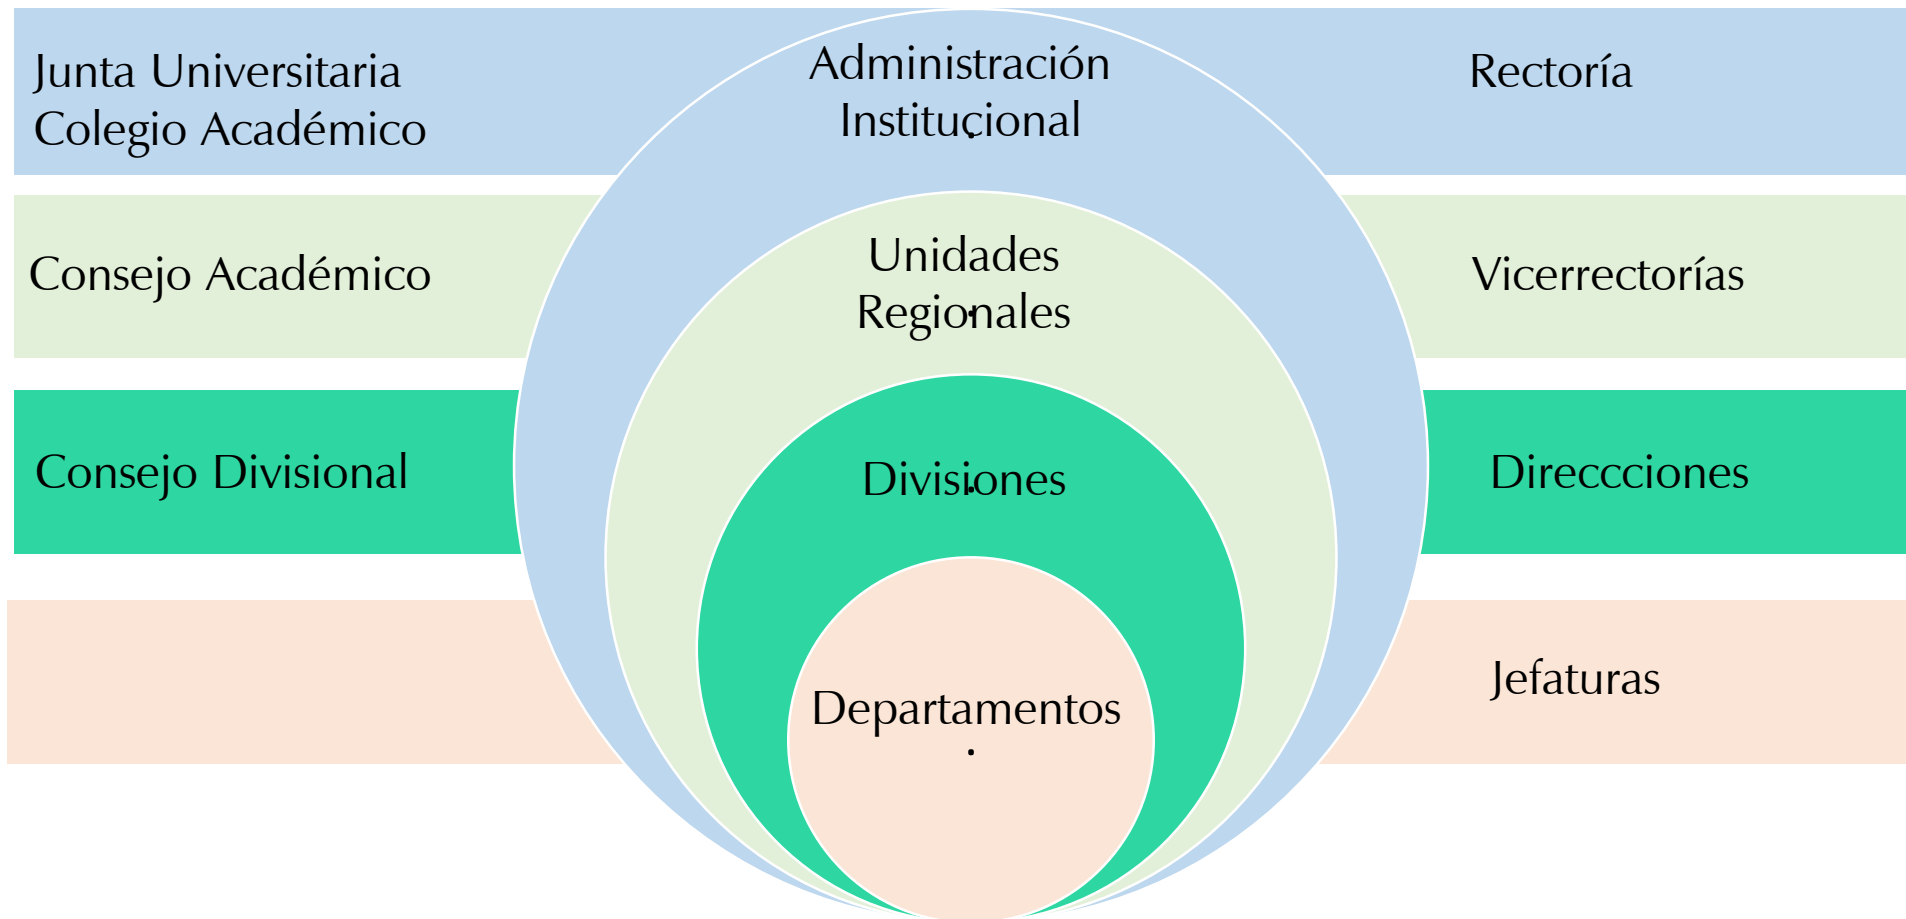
Junta Universitaria
Colegio Académico

Administración Institucional

Rectoría

Consejo Académico

Unidades Regionales

Vicerrectorías

Consejo Divisional

Divisiones

Direccciones

Departamentos

Jefaturas